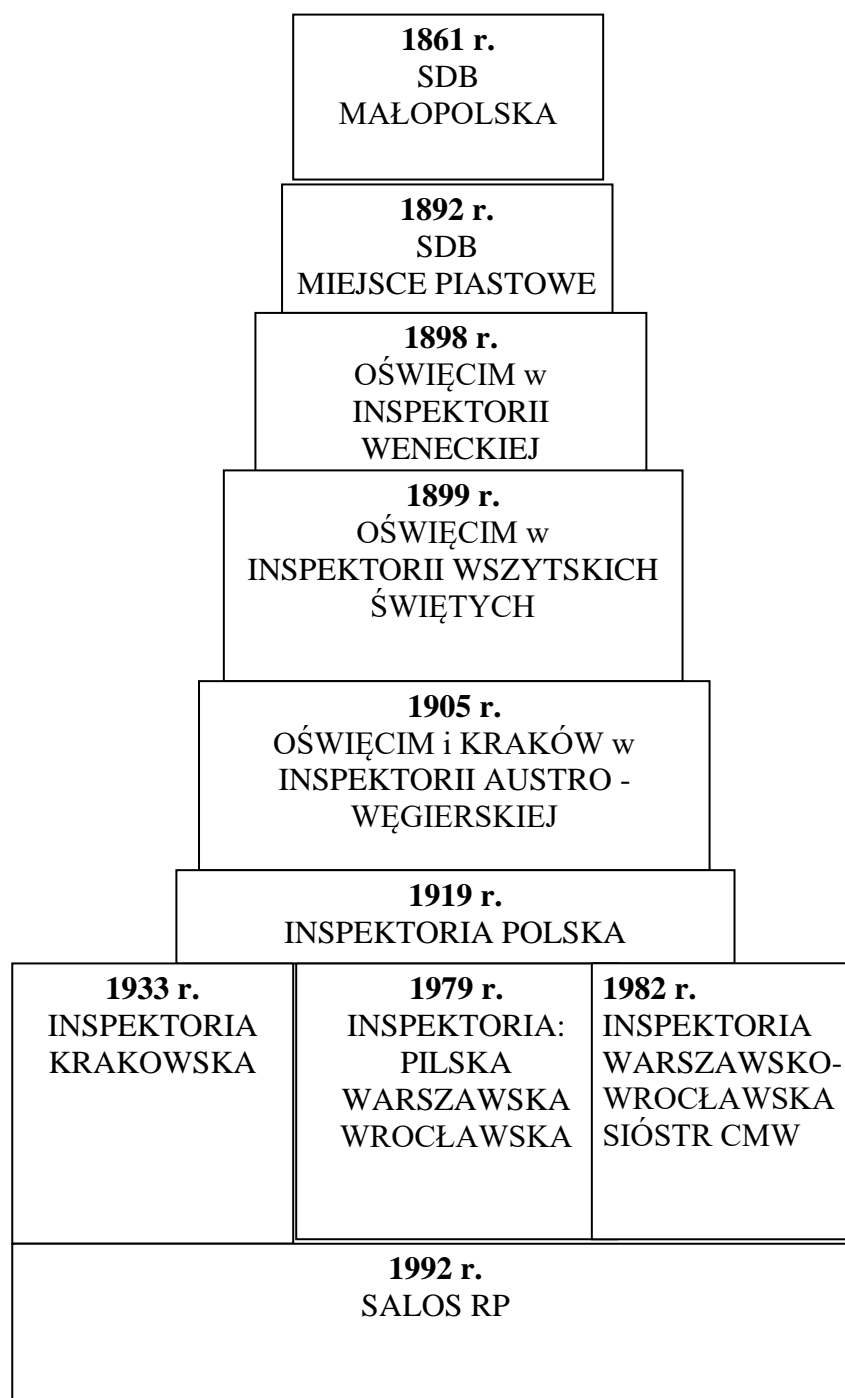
**1861 r.**
SDB
MAŁOPOLSKA

**1892 r.**
SDB
MIEJSCE PIASTOWE

**1898 r.**
OŚWIĘCIM w INSPEKTORII WENECKIEJ

**1899 r.**
OŚWIĘCIM w INSPEKTORII WSZYTSKICH ŚWIĘTYCH

**1905 r.**
OŚWIĘCIM i KRAKÓW w INSPEKTORII AUSTRO - WĘGIERSKIEJ

**1919 r.**
INSPEKTORIA POLSKA

**1933 r.**
INSPEKTORIA KRAKOWSKA

**1979 r.**
INSPEKTORIA:
PILSKA
WARSZAWSKA
WROCŁAWSKA

**1982 r.**
INSPEKTORIA WARSZAWSKO-WROCŁAWSKA SIÓSTR CMW

**1992 r.**
SALOS RP